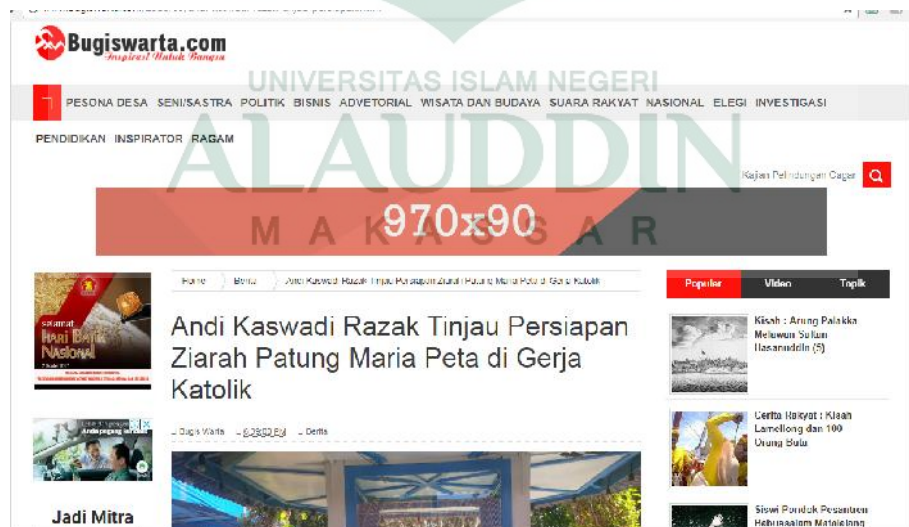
Bugiswarta.com
Inspirasi Untuk Bangsa

UNIVERSITAS ISLAM NEGERI
ALAUDDIN
MAKASSAR

PESONA DESA SENI/SASTRA POLITIK BISNIS ADVETORIAL WISATA DAN BUDAYA SUARA RAKYAT NASIONAL ELEGI INVESTIGASI PENDIDIKAN INSPIRATOR RAGAM

Kajian Pelindungan Cagar

970x90

Home Berita Andi Kaswadi Razak Tinjau Persiapan Ziarah Patung Maria Peta di Gerja Katolik

Andi Kaswadi Razak Tinjau Persiapan Ziarah Patung Maria Peta di Gerja Katolik

Bugis Warta 6:29:00 PM Berita

Popular Video Topik

Kisah : Arung Palakka Melawan Sultan Hasanuddin (5)

Cerita Rakyat : Kisah Lamellong dan 100 Orang Buta

Siswi Pondok Pesantren Rahmaaalam Mataislam

selamat Hari Batik Nasional

Jadi Mitra